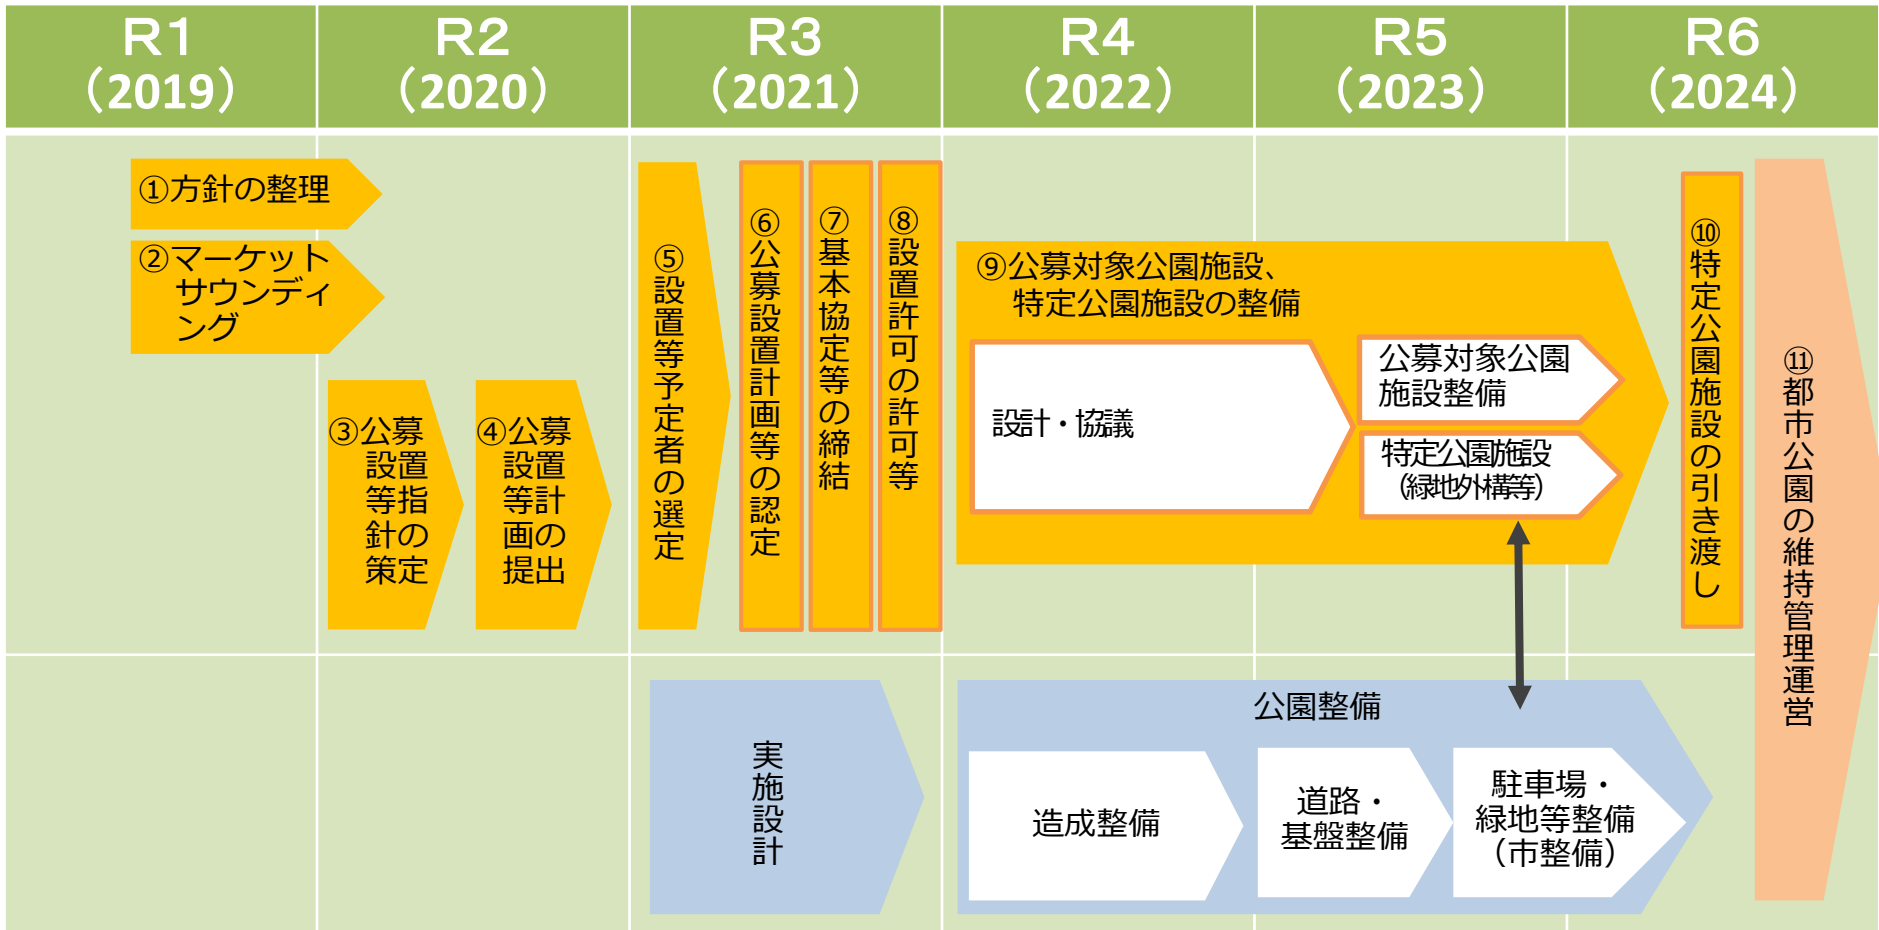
| R1 (2019) | R2 (2020) | R3 (2021) | R4 (2022) | R5 (2023) | R6 (2024) |
|---|---|---|---|---|---|

①方針の整理

②マーケットサウンディング

③公募設置等指針の策定

④公募設置等計画の提出

⑤設置等予定者の選定

⑥公募設置計画等の認定

⑦基本協定等の締結

⑧設置許可の許可等

⑨公募対象公園施設、特定公園施設の整備

設計・協議

公募対象公園施設整備

特定公園施設（緑地外構等）

⑩特定公園施設の引き渡し

⑪都市公園の維持管理運営

実施設計

公園整備

造成整備

道路・基盤整備

駐車場・緑地等整備（市整備）